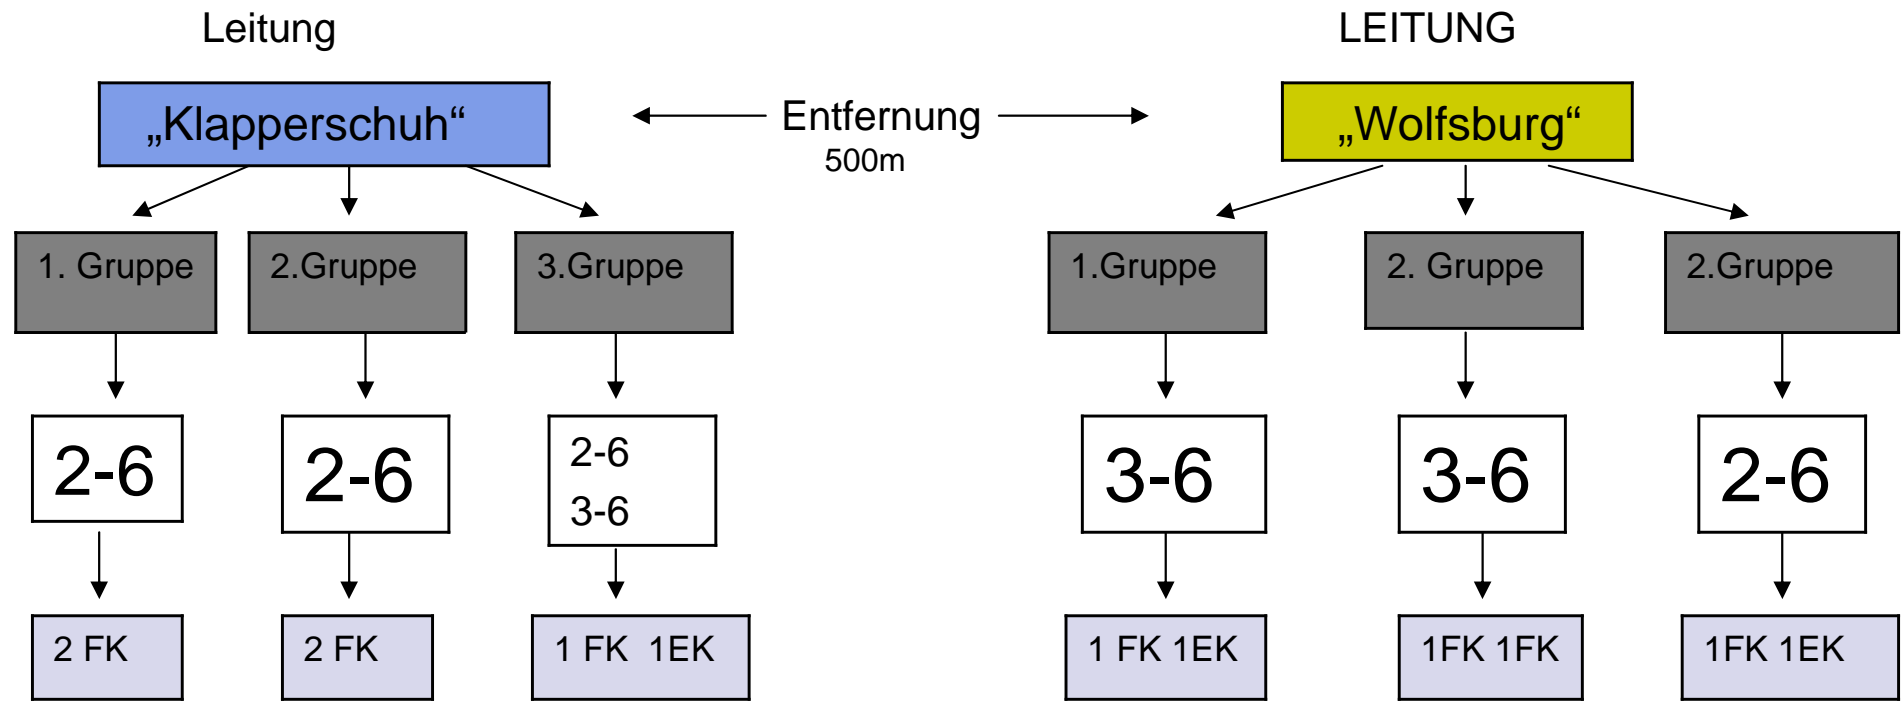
Leitung

„Klapperschuh“

Entfernung
500m

LEITUNG

„Wolfsburg“

1. Gruppe

2.Gruppe

3.Gruppe

1.Gruppe

2. Gruppe

2.Gruppe

2-6

2-6

2-6
3-6

3-6

3-6

2-6

2 FK

2 FK

1 FK 1EK

1 FK 1EK

1FK 1FK

1FK 1EK